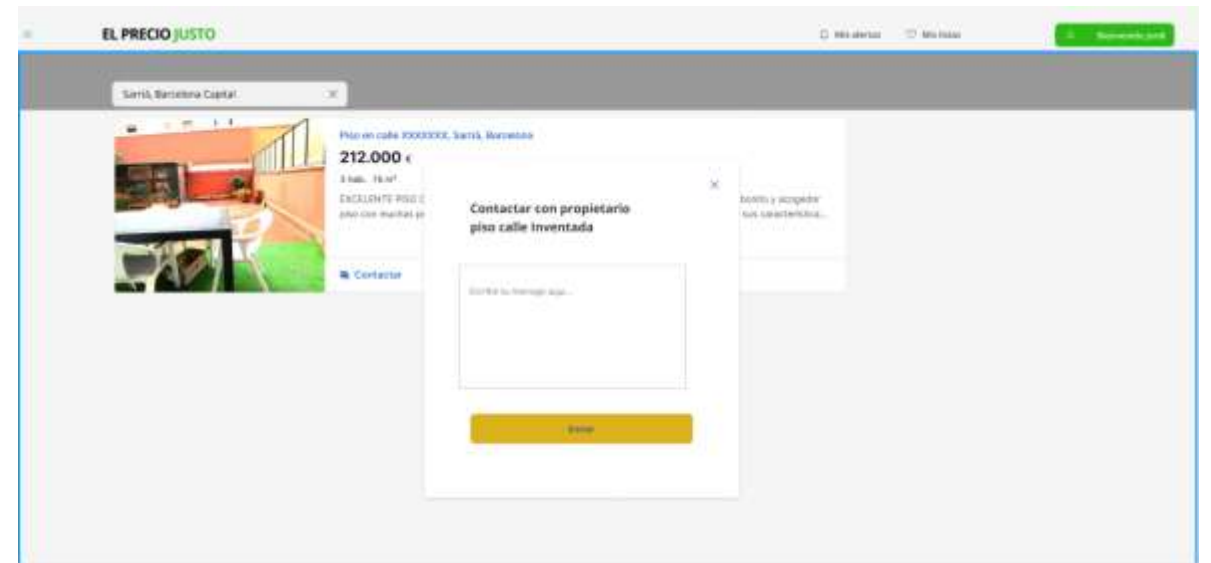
EL PRECIO JUSTO

Mis alertas Mis listas

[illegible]

Sarrià, Barcelona Capital ×

Piso en calle XXXXXXX, Sarrià, Barcelona

212.000 €

3 hab. 76 m²

EXCELENTE PISO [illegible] bonito y acogedor piso con muchas p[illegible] sus característica...

Contactar

×

Contactar con propietario piso calle inventada

Escribe su mensaje aquí...

Enviar